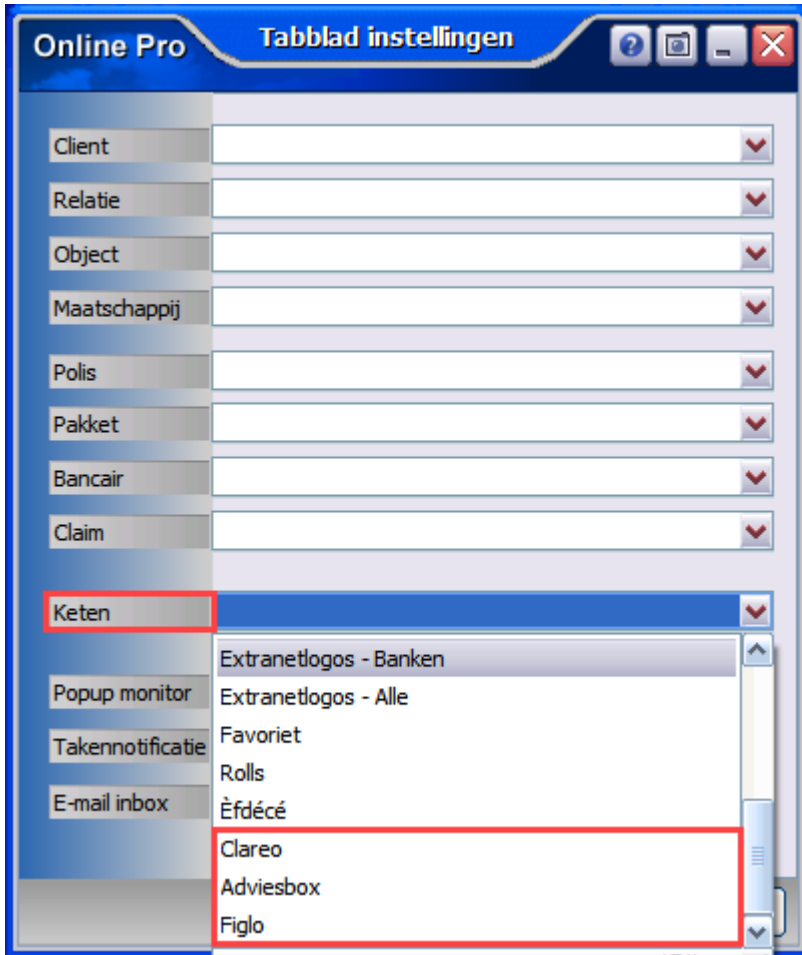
Online Pro

Tabblad instellingen

Client

Relatie

Object

Maatschappij

Polis

Pakket

Bancair

Claim

Keten

Popup monitor

Takennotificatie

E-mail inbox

Extranetlogos - Banken
Extranetlogos - Alle
Favoriet
Rolls
Èfdécé
Clareo
Adviesbox
Figlo